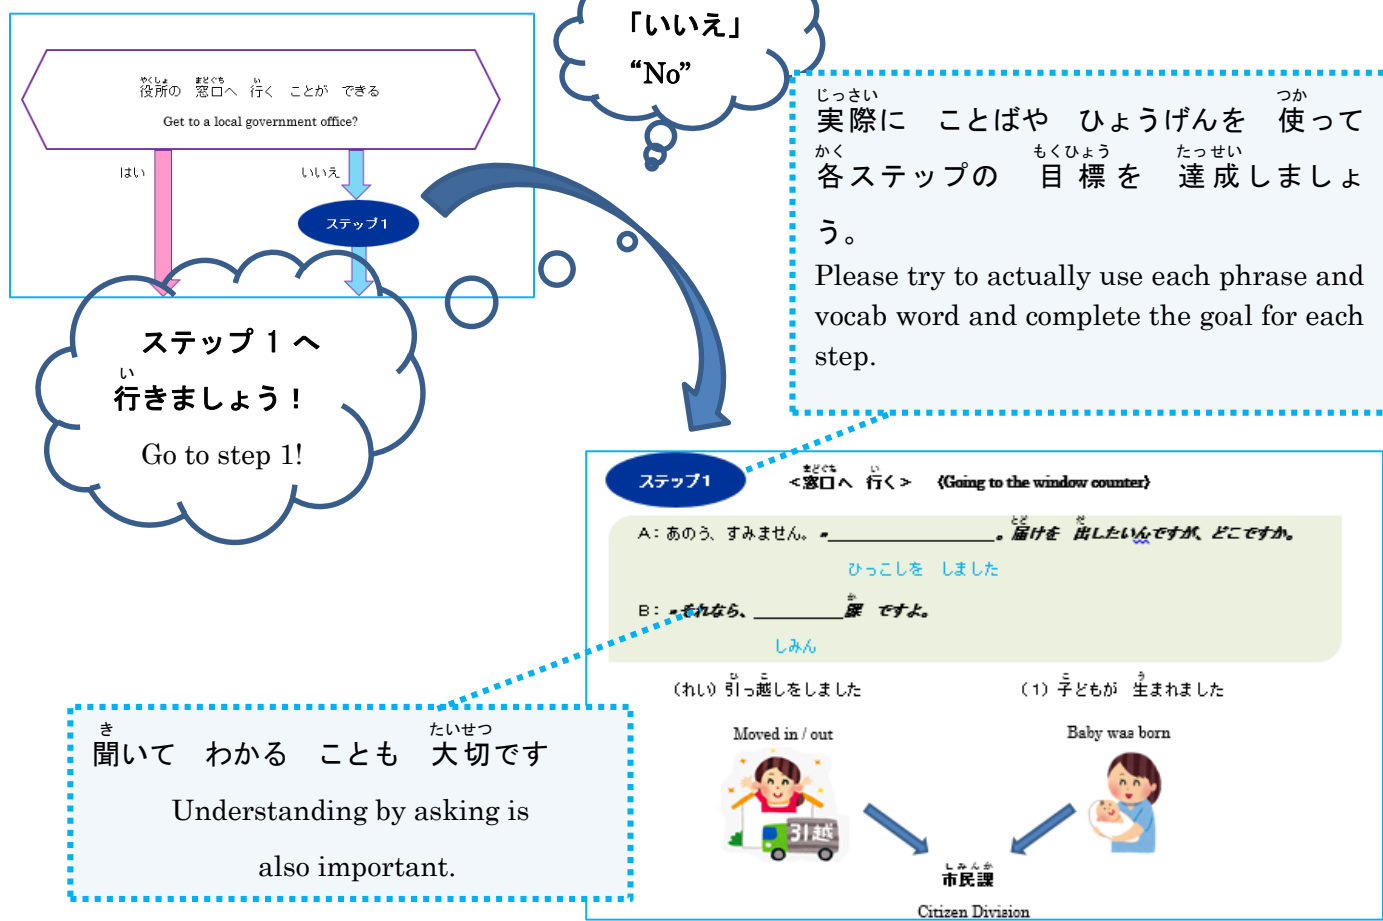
やくしょ　まどぐち　い
役所の　窓口へ　行く　ことが　できる

Get to a local government office?

はい

いいえ

ステップ1

ステップ１へ
い
行きましょう！

Go to step 1!

「いいえ」
"No"

じっさい　　　　　　　　　　　　　　つか
実際に　ことばや　ひょうげんを　使って
かく　　　　　　もくひょう　　たっせい
各ステップの　目標を　達成しましょう。

Please try to actually use each phrase and vocab word and complete the goal for each step.

ステップ1

まどぐち　い
<窓口へ　行く>　{Going to the window counter}

A：あのう、すみません。________。届けを　出したいんですが、どこですか。

ひっこしを　しました

B：それなら、________課　ですよ。

しみん

（れい）引っ越しをしました

Moved in / out

（1）子どもが　生まれました

Baby was born

引越

しみんか
市民課

Citizen Division

き　　　　　　　　　　　たいせつ
聞いて　わかる　ことも　大切です

Understanding by asking is also important.